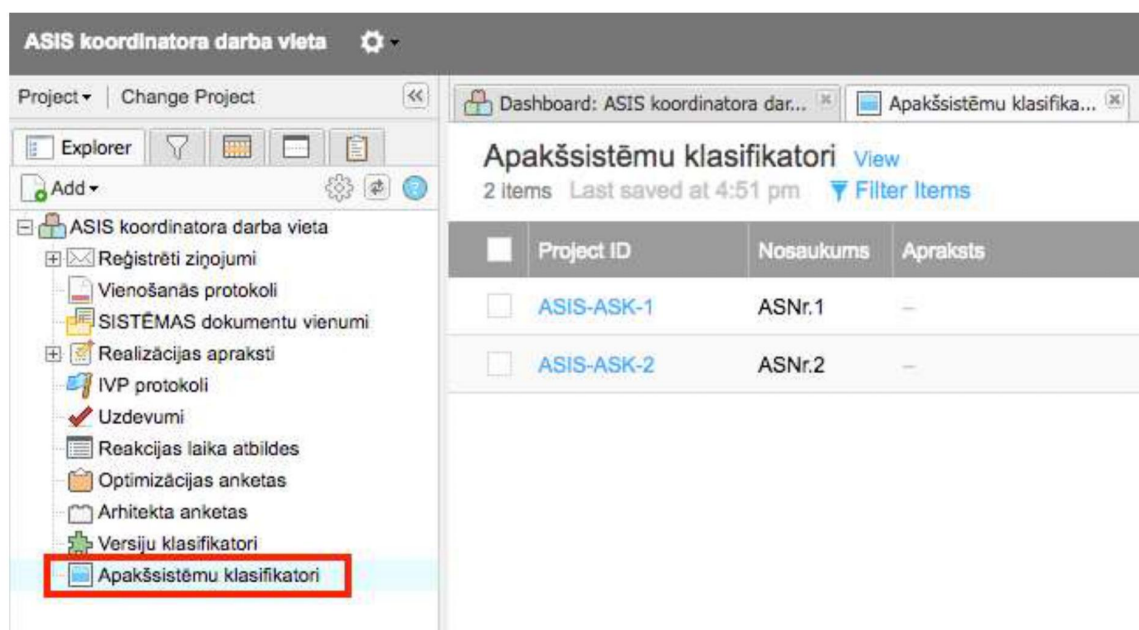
ASIS koordinatora darba vieta

Project | Change Project

Explorer

Add

ASIS koordinatora darba vieta
Reģistrēti ziņojumi
Vienošanās protokoli
SISTĒMAS dokumentu vienumi
Realizācijas apraksti
IVP protokoli
Uzdevumi
Reakcijas laika atbildes
Optimizācijas anketas
Arhitekta anketas
Versiju klasifikatori
Apakšsistēmu klasifikatori

Dashboard: ASIS koordinatora dar...
Apakšsistēmu klasifika...

Apakšsistēmu klasifikatori View
2 items Last saved at 4:51 pm Filter Items

| | Project ID | Nosaukums | Apraksts |
|---|---|---|---|
| | ASIS-ASK-1 | ASNr.1 | – |
| | ASIS-ASK-2 | ASNr.2 | – |